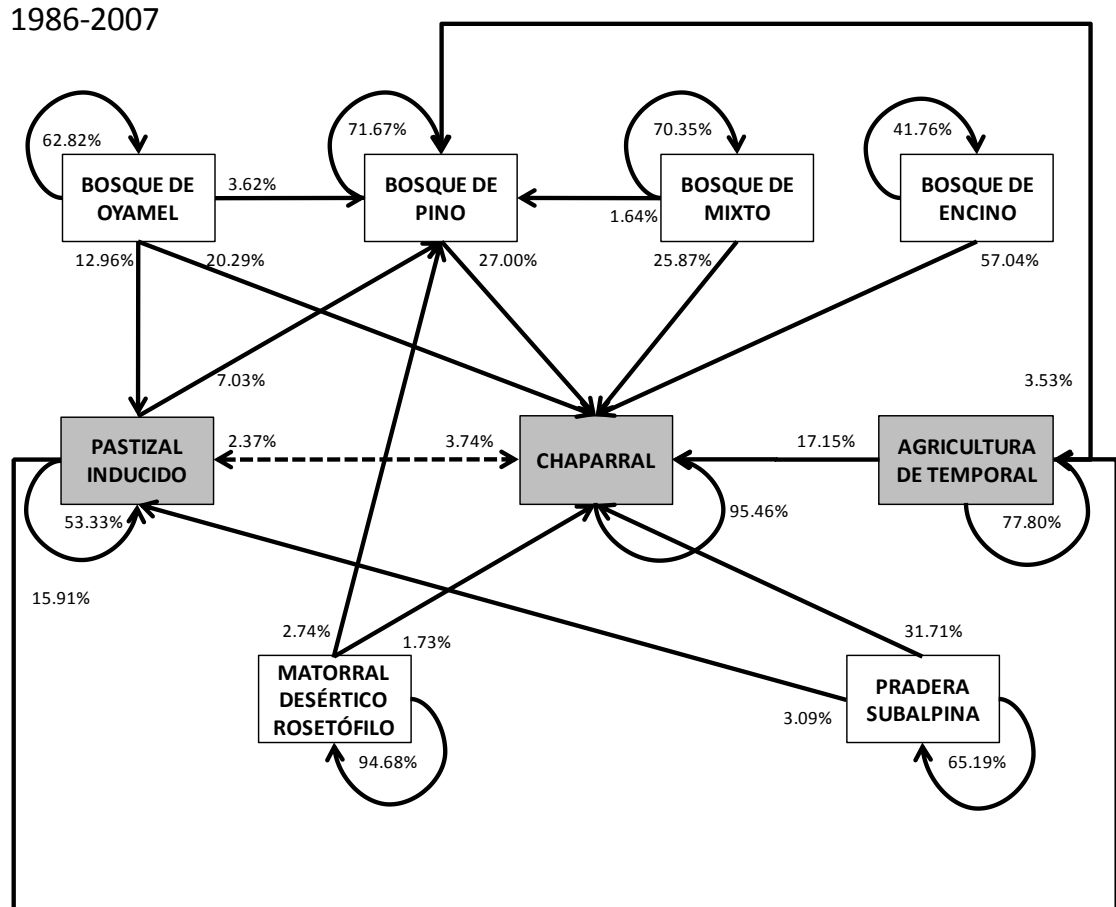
1986-2007

62.82%

BOSQUE DE OYAMEL

3.62%

71.67%

BOSQUE DE PINO

70.35%

BOSQUE DE MIXTO

1.64%

41.76%

BOSQUE DE ENCINO

12.96%

20.29%

27.00%

25.87%

57.04%

7.03%

3.53%

PASTIZAL INDUCIDO

2.37%

3.74%

CHAPARRAL

17.15%

AGRICULTURA DE TEMPORAL

53.33%

95.46%

77.80%

15.91%

2.74%

1.73%

31.71%

MATORRAL DESÉRTICO ROSETÓFILO

PRADERA SUBALPINA

3.09%

94.68%

65.19%